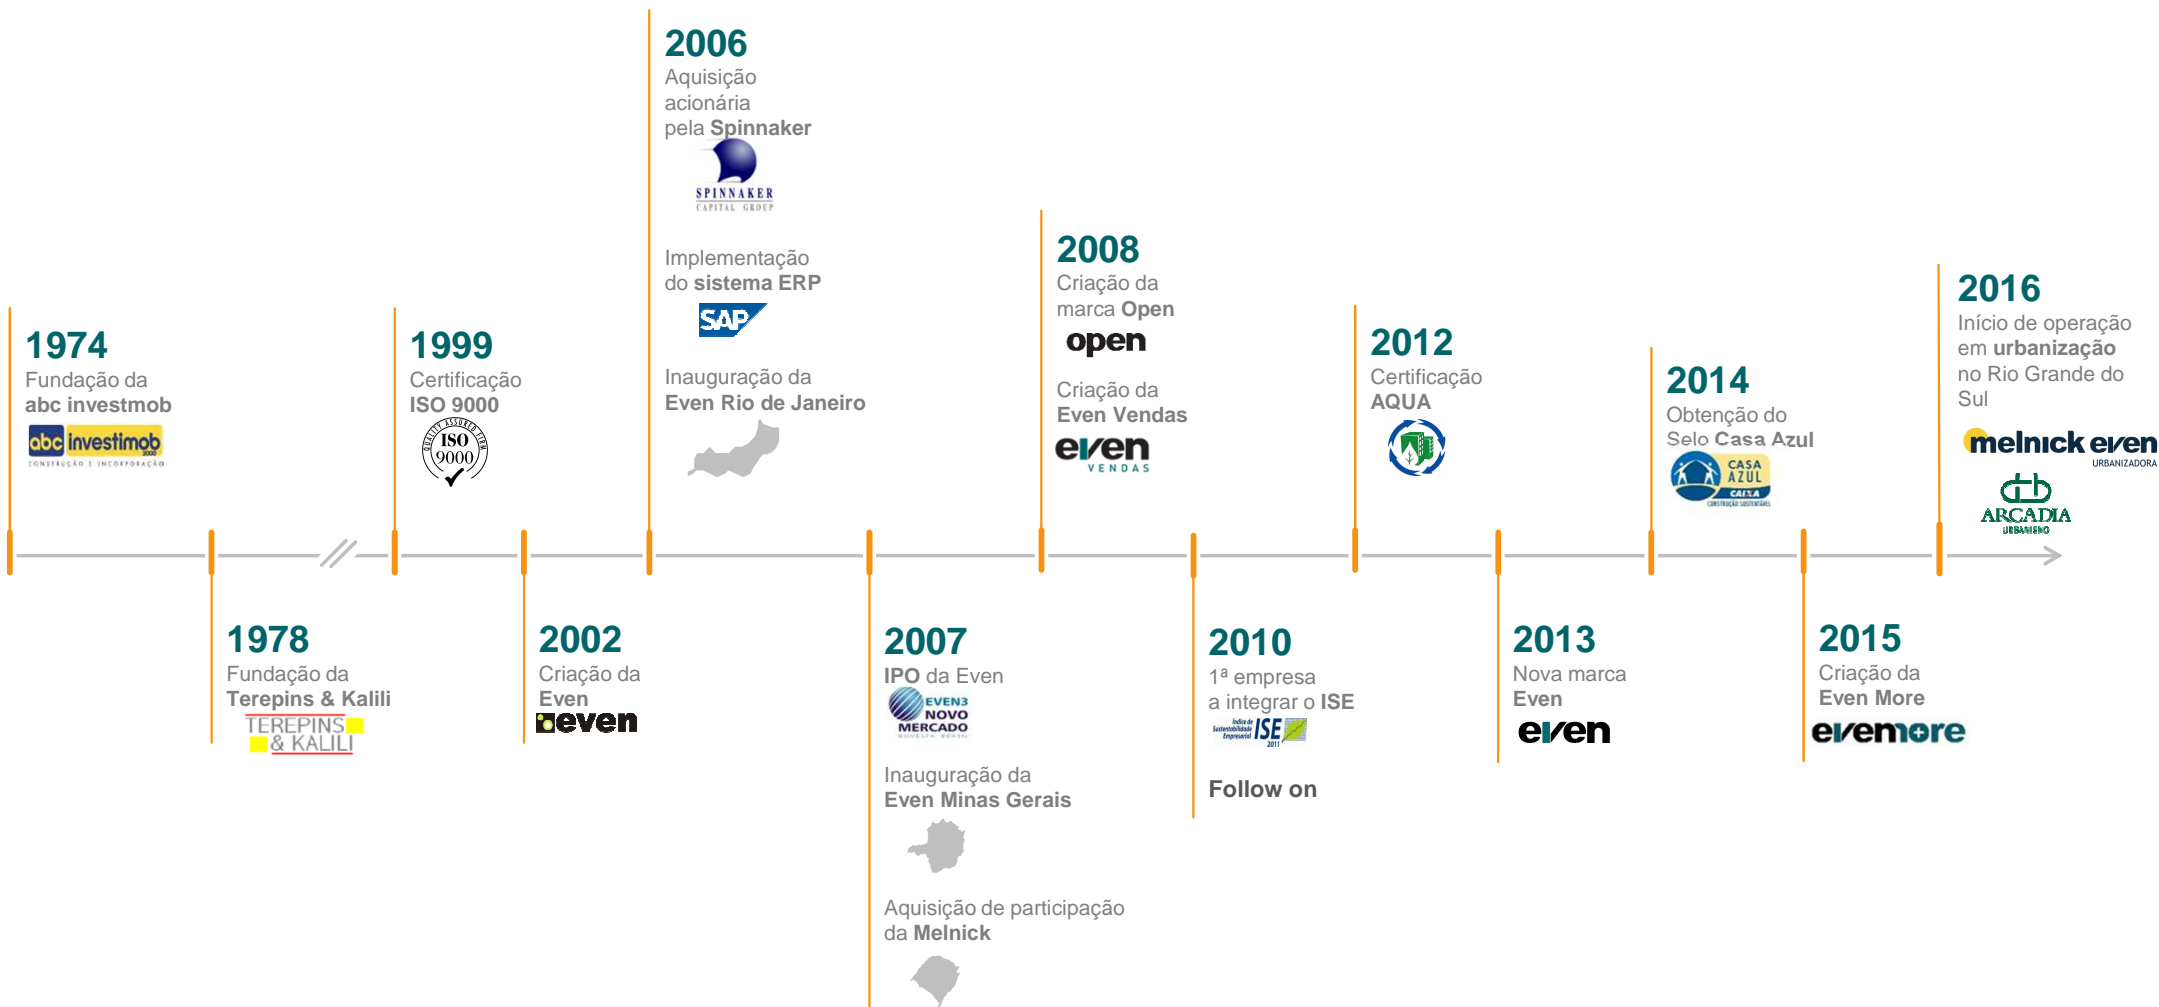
2006
Aquisição acionária pela Spinnaker

SPINNAKER
CAPITAL GROUP

Implementação do sistema ERP

SAP

Inauguração da Even Rio de Janeiro

1974
Fundação da abc investmob

abc investimob
CONSTRUÇÃO E INCORPORAÇÃO

1999
Certificação ISO 9000

QUALITY ASSURED FIRM
ISO 9000

2008
Criação da marca Open

open

Criação da Even Vendas

even
VENDAS

2012
Certificação AQUA

2014
Obtenção do Selo Casa Azul

CASA AZUL
CAIXA

2016
Início de operação em urbanização no Rio Grande do Sul

melnick even
URBANIZADORA

ARCADIA
URBANISMO

1978
Fundação da Terepins & Kalili

TEREPINS & KALILI

2002
Criação da Even

even

2007
IPO da Even

EVEN3
NOVO MERCADO

Inauguração da Even Minas Gerais

Aquisição de participação da Melnick

2010
1ª empresa a integrar o ISE

ISE 2011

Follow on

2013
Nova marca Even

even

2015
Criação da Even More

evenmore